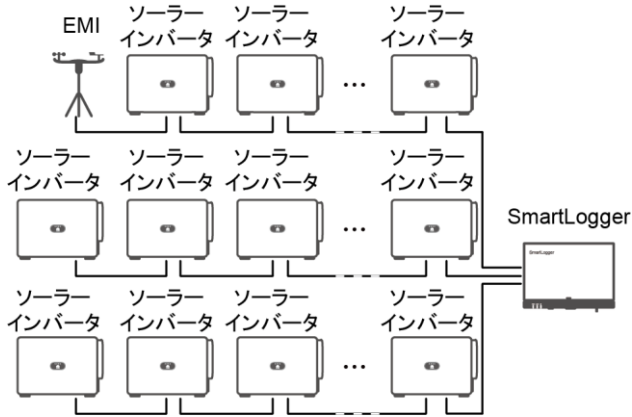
EMI

ソーラーインバータ ソーラーインバータ ソーラーインバータ

ソーラーインバータ ソーラーインバータ ソーラーインバータ ソーラーインバータ

SmartLogger

SmartLogger

ソーラーインバータ ソーラーインバータ ソーラーインバータ ソーラーインバータ